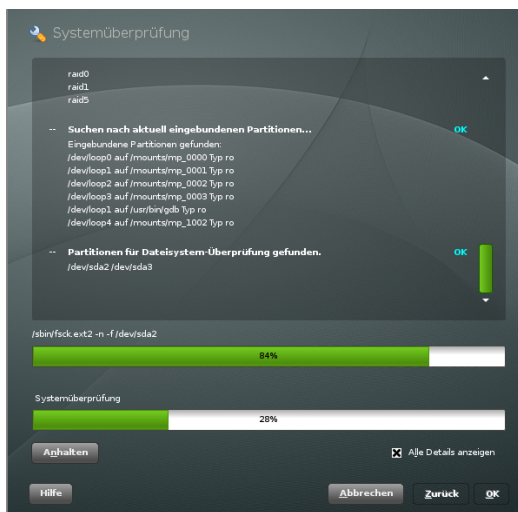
Systemüberprüfung

raid0
raid1
raid5

-- Suchen nach aktuell eingebundenen Partitionen... OK
Eingebundene Partitionen gefunden:
/dev/loop0 auf /mounts/mp_0000 Typ ro
/dev/loop1 auf /mounts/mp_0001 Typ ro
/dev/loop2 auf /mounts/mp_0002 Typ ro
/dev/loop3 auf /mounts/mp_0003 Typ ro
/dev/loop1 auf /usr/bin/gdb Typ ro
/dev/loop4 auf /mounts/mp_1002 Typ ro

-- Partitionen für Dateisystem-Überprüfung gefunden. OK
/dev/sda2 /dev/sda3

/sbin/fsck.ext2 -n -f /dev/sda2

84%

Systemüberprüfung

28%

Anhalten

Alle Details anzeigen

Hilfe

Abbrechen

Zurück

OK